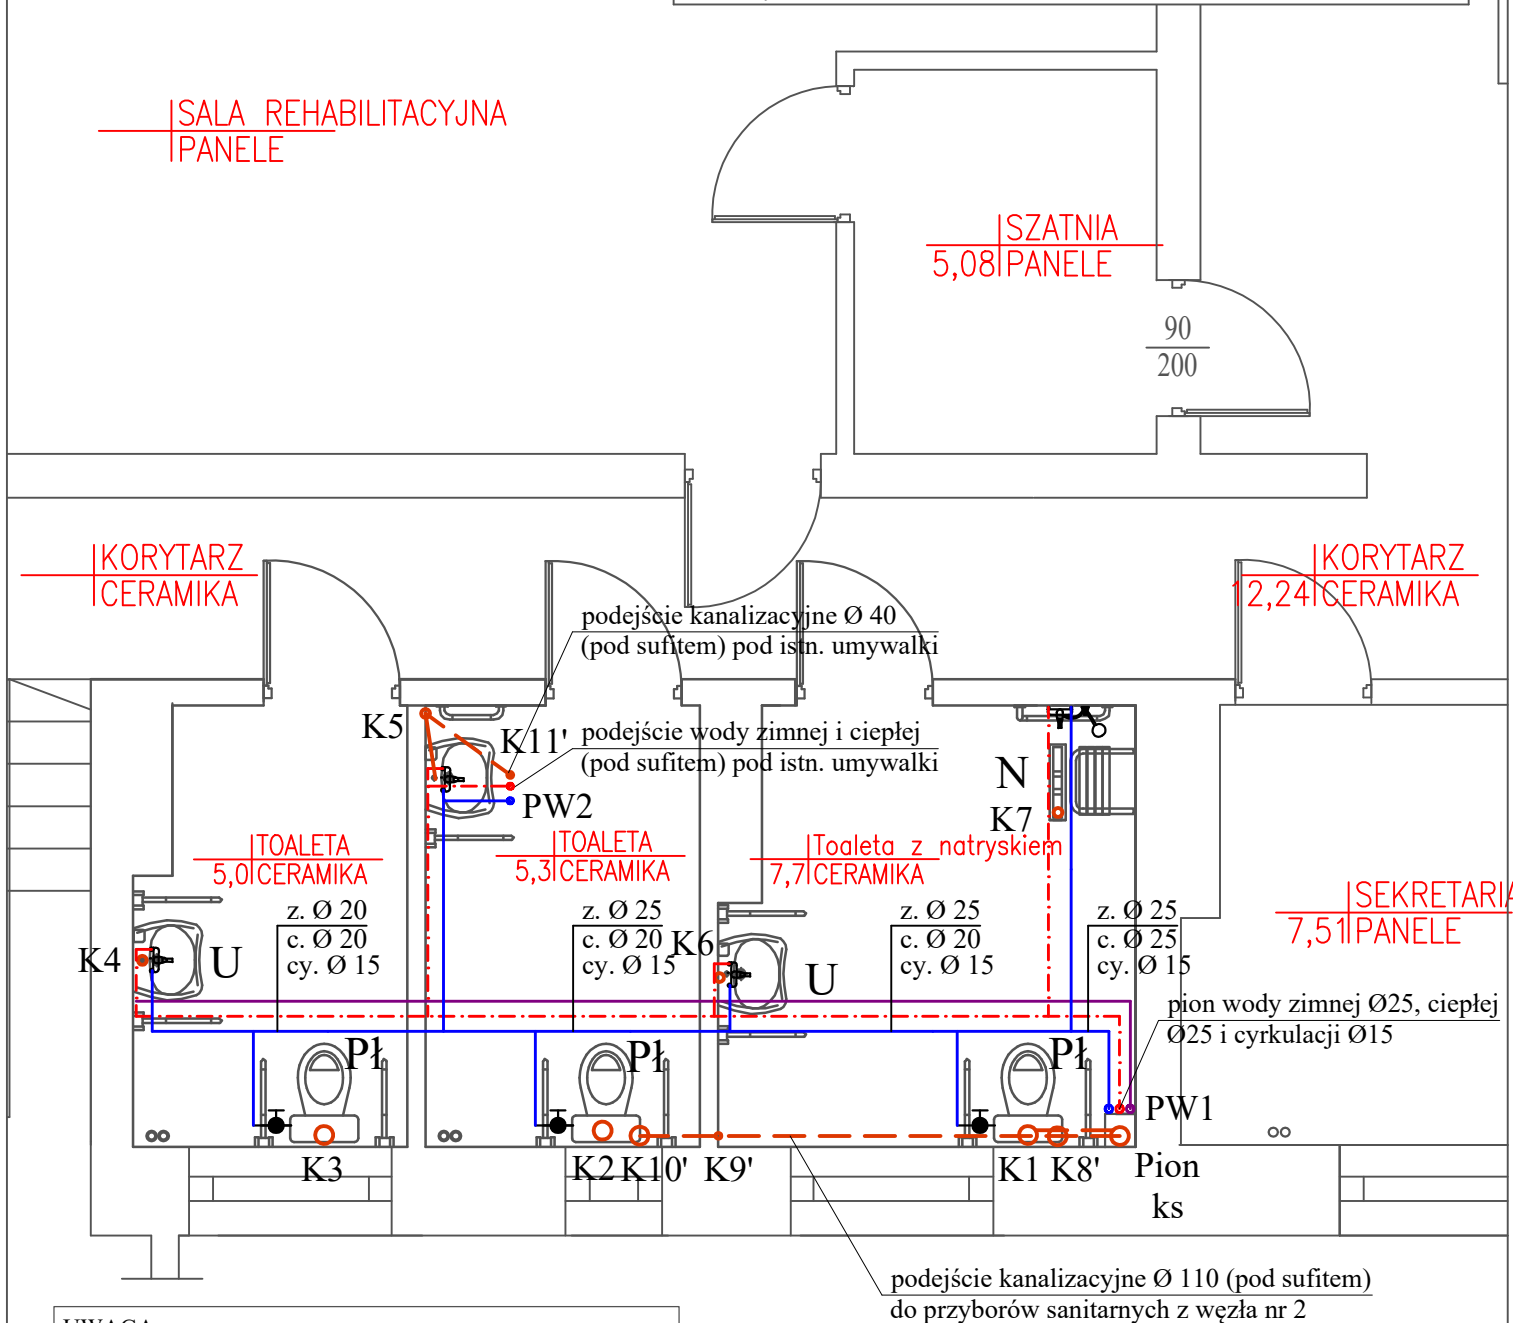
SALA REHABILITACYJNA
PANELE

SZATNIA
5,08 PANELE

90
200

KORYTARZ
CERAMIKA

KORYTARZ
12,24 CERAMIKA

podejście kanalizacyjne Ø 40
(pod sufitem) pod istn. umywalki

podejście wody zimnej i ciepłej
(pod sufitem) pod istn. umywalki

K5
K11'
PW2
N
K7

TOALETA
5,0 CERAMIKA

TOALETA
5,3 CERAMIKA

Toaleta z natryskiem
7,7 CERAMIKA

SEKRETARIA
7,51 PANELE

z. Ø 20
c. Ø 20
cy. Ø 15

z. Ø 25
c. Ø 20
cy. Ø 15

z. Ø 25
c. Ø 20
cy. Ø 15

z. Ø 25
c. Ø 25
cy. Ø 15

K4
U
K6
U

pion wody zimnej Ø25, ciepłej Ø25 i cyrkulacji Ø15

Pł
Pł
Pł
PW1

K3
K2 K10' K9'
K1 K8'
Pion
ks

podejście kanalizacyjne Ø 110 (pod sufitem)
do przyborów sanitarnych z węzła nr 2

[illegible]